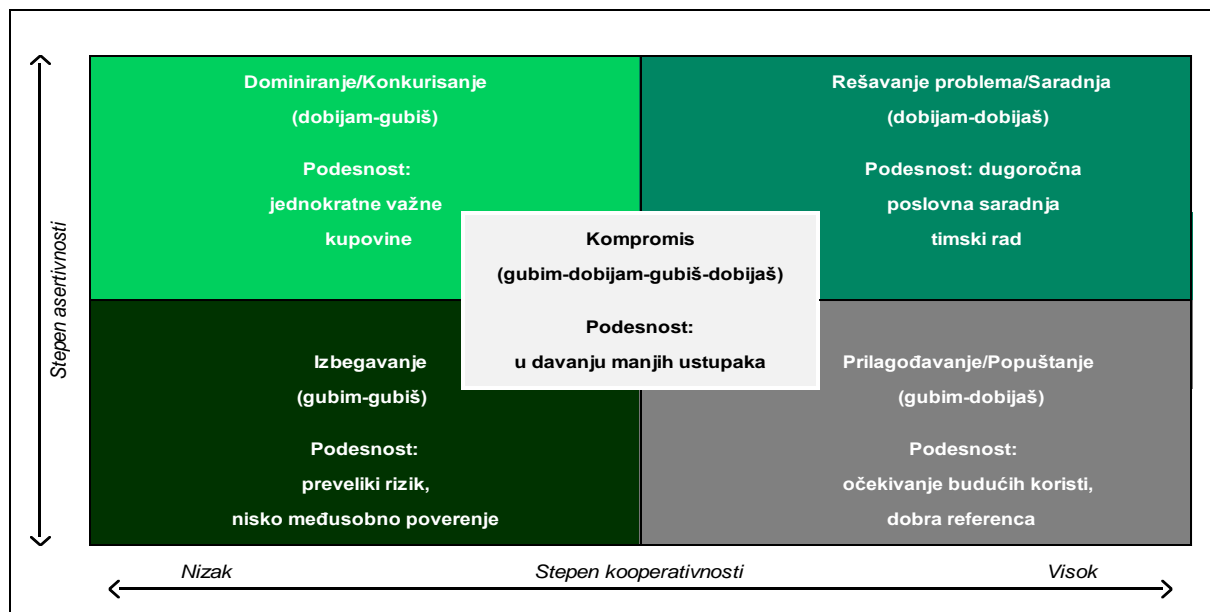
Stepen asertivnosti

Dominiranje/Konkurisanje
(dobijam-gubiš)

Podesnost:
jednokratne važne kupovine

Rešavanje problema/Saradnja
(dobijam-dobijaš)

Podesnost: dugoročna poslovna saradnja
timski rad

Kompromis
(gubim-dobijam-gubiš-dobijaš)

Podesnost:
u davanju manjih ustupaka

Izbegavanje
(gubim-gubiš)

Podesnost:
preveliki rizik,
nisko međusobno poverenje

Prilagođavanje/Popuštanje
(gubim-dobijaš)

Podesnost:
očekivanje budućih koristi,
dobra referenca

Nizak
Stepen kooperativnosti
Visok